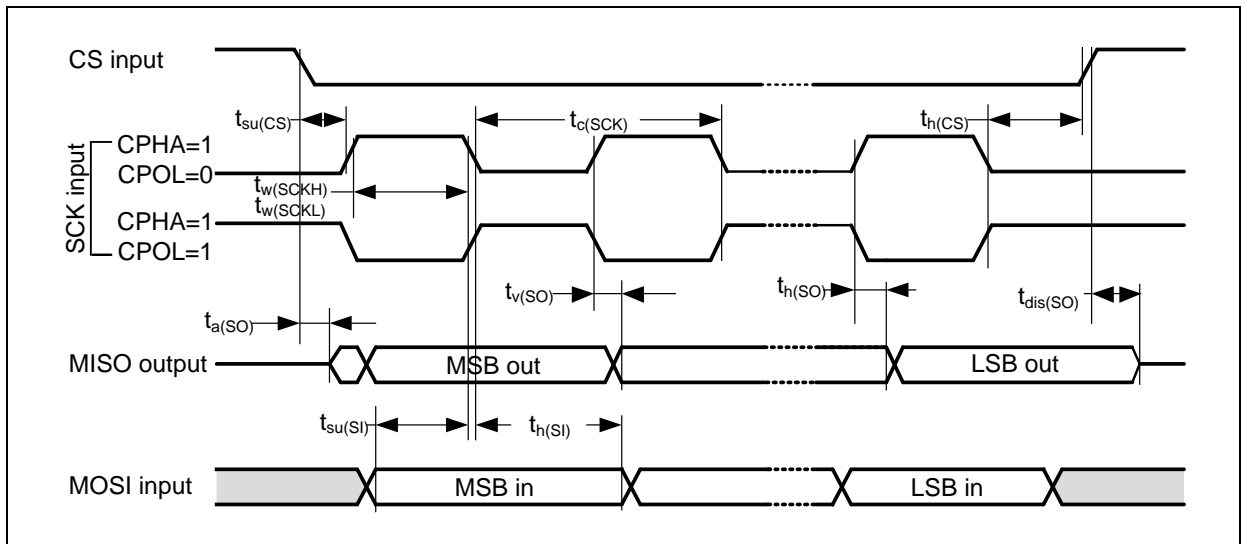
CS input

$t_{su(CS)}$

$t_{c(SCK)}$

$t_{h(CS)}$

SCK input

CPHA=1
CPOL=0

$t_{w(SCKH)}$
$t_{w(SCKL)}$

CPHA=1
CPOL=1

$t_{v(SO)}$

$t_{h(SO)}$

$t_{dis(SO)}$

$t_{a(SO)}$

MISO output

MSB out

LSB out

$t_{su(SI)}$

$t_{h(SI)}$

MOSI input

MSB in

LSB in